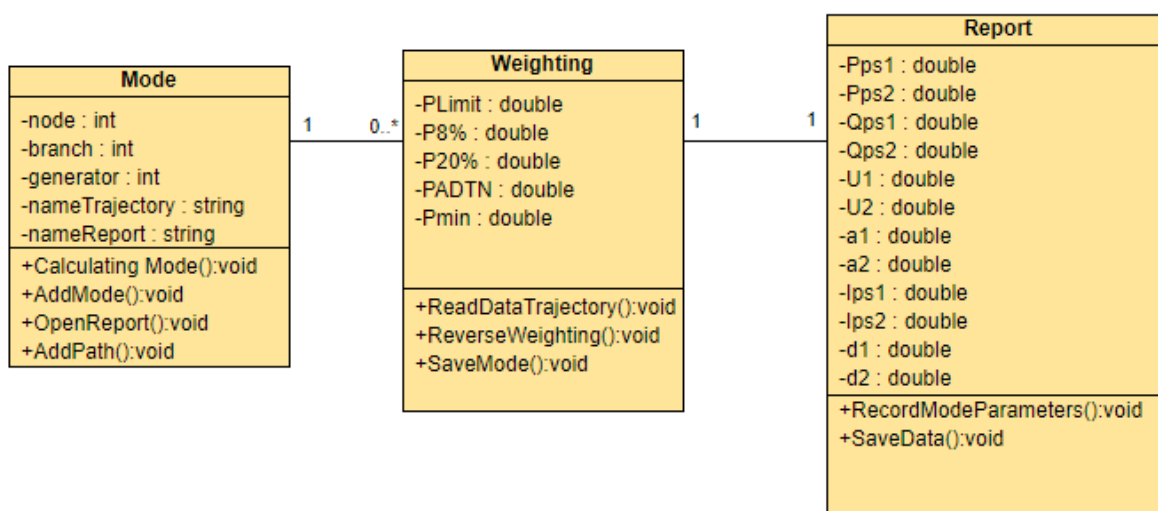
Mode
-node : int
-branch : int
-generator : int
-nameTrajectory : string
-nameReport : string
+Calculating Mode():void
+AddMode():void
+OpenReport():void
+AddPath():void

1
0..*

Weighting
-PLimit : double
-P8% : double
-P20% : double
-PADTN : double
-Pmin : double
+ReadDataTrajectory():void
+ReverseWeighting():void
+SaveMode():void

1
1

Report
-Pps1 : double
-Pps2 : double
-Qps1 : double
-Qps2 : double
-U1 : double
-U2 : double
-a1 : double
-a2 : double
-Ips1 : double
-Ips2 : double
-d1 : double
-d2 : double
+RecordModeParameters():void
+SaveData():void